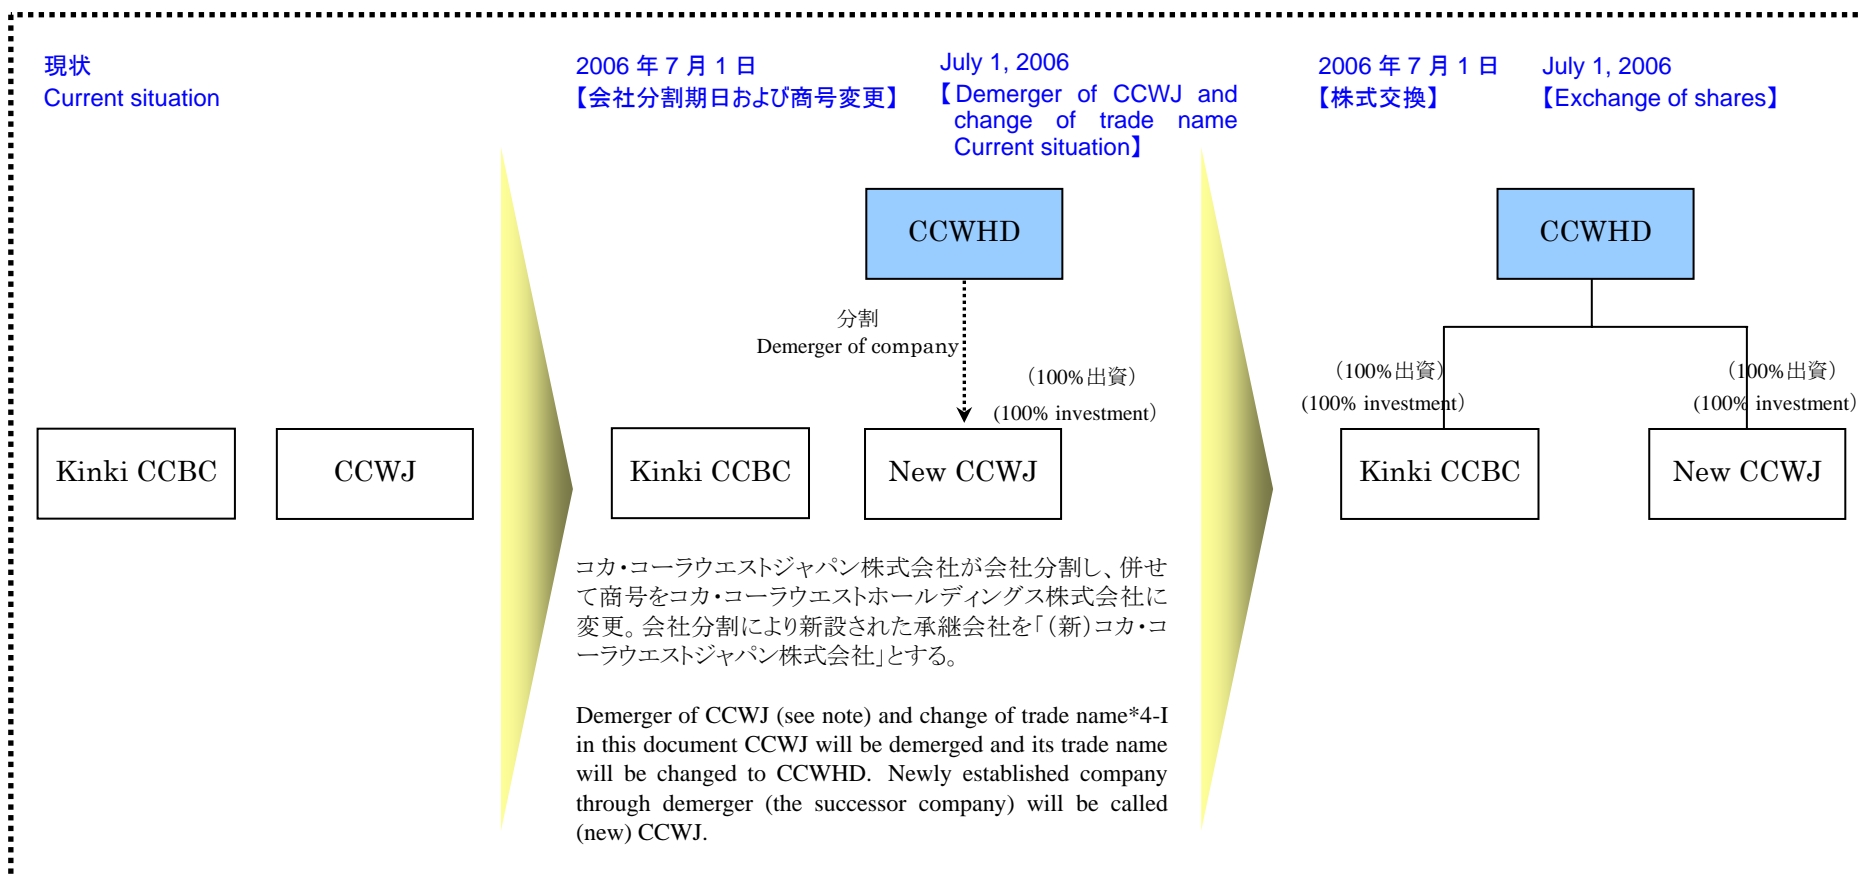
現状
Current situation

Kinki CCBC

CCWJ

2006 年 7 月 1 日
【会社分割期日および商号変更】

July 1, 2006
【Demerger of CCWJ and change of trade name Current situation】

CCWHD

分割
Demerger of company

（100% 出資）
（100% investment）

Kinki CCBC

New CCWJ

コカ･コーラウエストジャパン株式会社が会社分割し、併せて商号をコカ･コーラウエストホールディングス株式会社に変更。会社分割により新設された承継会社を「（新）コカ･コーラウエストジャパン株式会社」とする。

Demerger of CCWJ (see note) and change of trade name*4-I in this document CCWJ will be demerged and its trade name will be changed to CCWHD. Newly established company through demerger (the successor company) will be called (new) CCWJ.

2006 年 7 月 1 日
【株式交換】

July 1, 2006
【Exchange of shares】

CCWHD

（100% 出資）
（100% investment）

（100% 出資）
（100% investment）

Kinki CCBC

New CCWJ